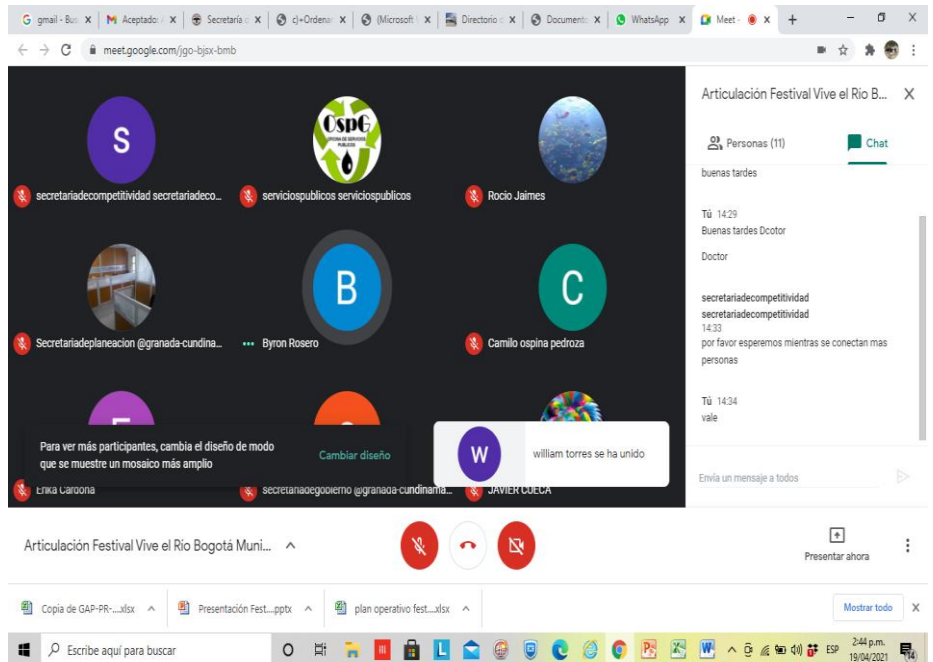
G gmail - Bus | M Aceptado | Secretaría | cj+Ordena | (Microsoft | Directorio | Documento | WhatsApp | Meet - | +

meet.google.com/jgo-bjsx-bmb

S
secretariadecompetitividad secretariadeco...

OSPG
serviciospublicos serviciospublicos

Rocio Jaimes

Secretariadeplaneacion @granada-cundina...

B
Byron Rosero

C
Camilo ospina pedroza

Para ver más participantes, cambia el diseño de modo que se muestre un mosaico más amplio

Cambiar diseño

W
william torres se ha unido

Erika Cardona

secretariadegobierno @granada-cundinama...

JAVIER CUECA

Articulación Festival Vive el Rio B...

Personas (11)

Chat

buenas tardes

Tú 14:29
Buenas tardes Dcotor

Doctor

secretariadecompetitividad secretariadecompetitividad
14:33
por favor esperemos mientras se conectan mas personas

Tú 14:34
vale

Envía un mensaje a todos

Articulación Festival Vive el Rio Bogotá Muni...

Presentar ahora

Copia de GAP-PR-....xlsx

Presentación Fest....pptx

plan operativo fest....xlsx

Mostrar todo

Escribe aquí para buscar

ESP

2:44 p.m.
19/04/2021